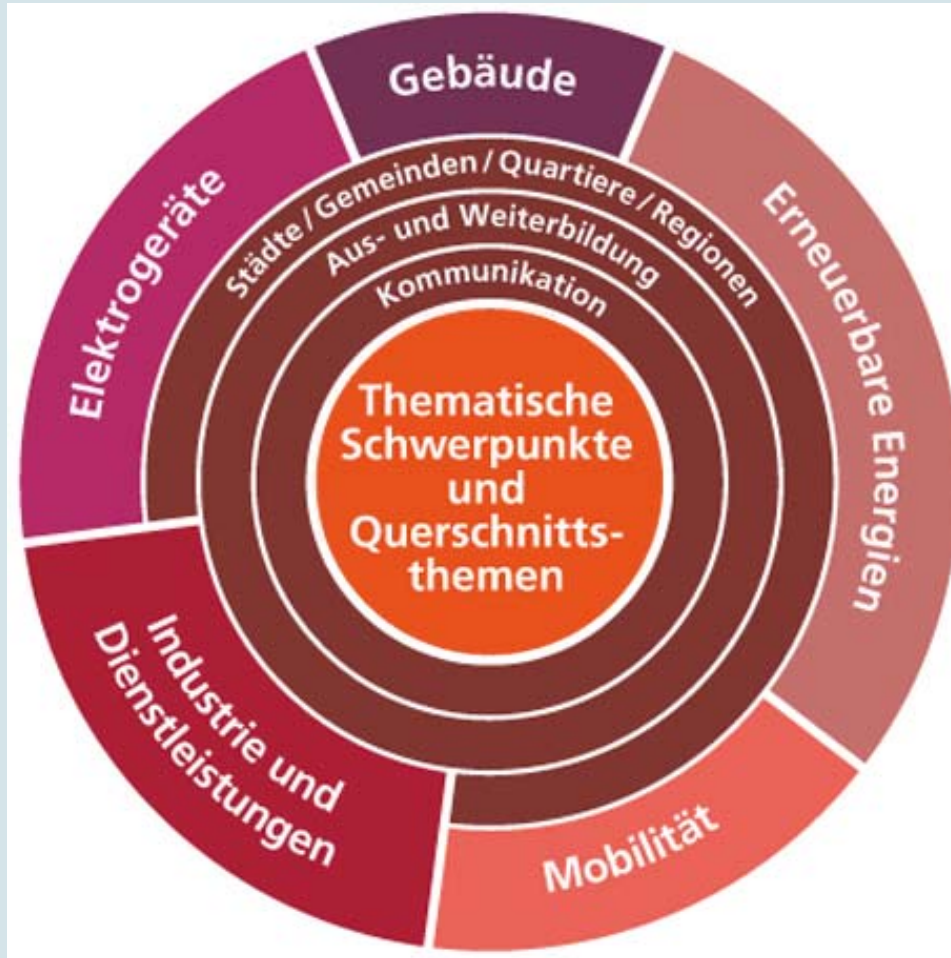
Thematische Schwerpunkte und Querschnittsthemen

Kommunikation

Aus- und Weiterbildung

Städte / Gemeinden / Quartiere / Regionen

Gebäude

Erneuerbare Energien

Mobilität

Industrie und Dienstleistungen

Elektrogeräte